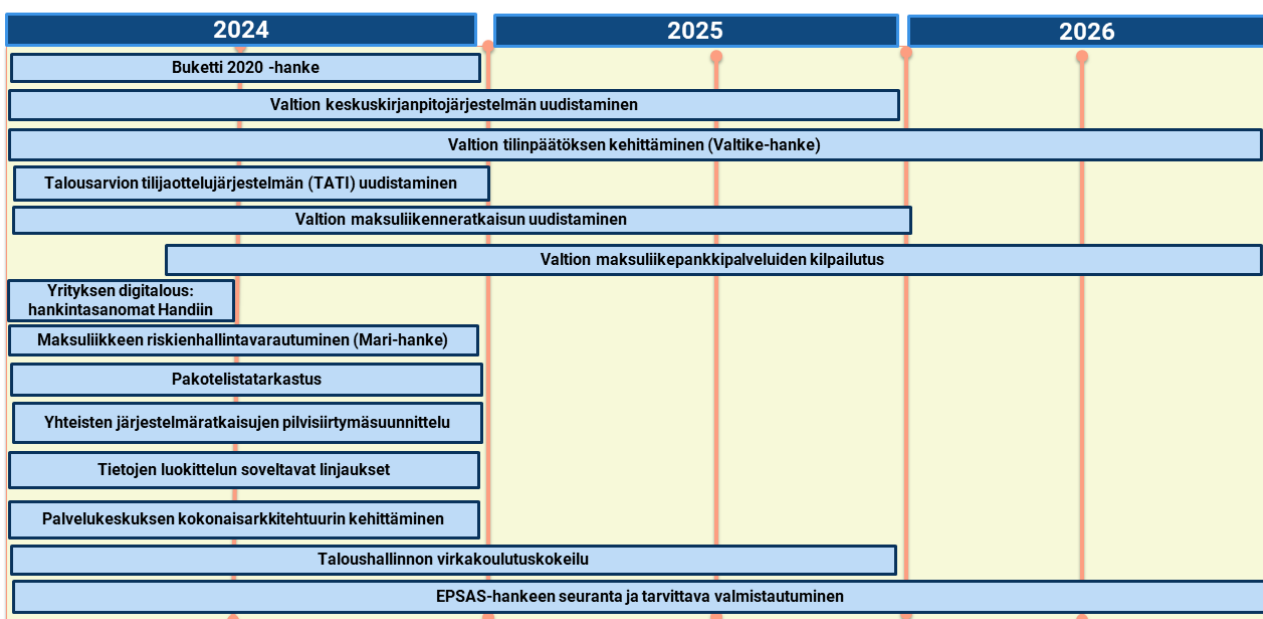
2024

2025

2026

Buketti 2020 -hanke

Valtion keskuskirjanpitojärjestelmän uudistaminen

Valtion tilinpäätöksen kehittäminen (Valtike-hanke)

Talousarvion tilijaottelujärjestelmän (TATI) uudistaminen

Valtion maksuliikenneratkaisun uudistaminen

Valtion maksuliikepankkipalveluiden kilpailutus

Yrityksen digitalous: hankintasanomat Handiin

Maksuliikkeen riskienhallintavarautuminen (Mari-hanke)

Pakotelistatarkastus

Yhteisten järjestelmäratkaisujen pilvisiirtymäsuunnittelu

Tietojen luokittelun soveltavat linjaukset

Palvelukeskuksen kokonaisarkkitehtuurin kehittäminen

Taloushallinnon virkakoulutuskokeilu

EPSAS-hankeen seuranta ja tarvittava valmistautuminen